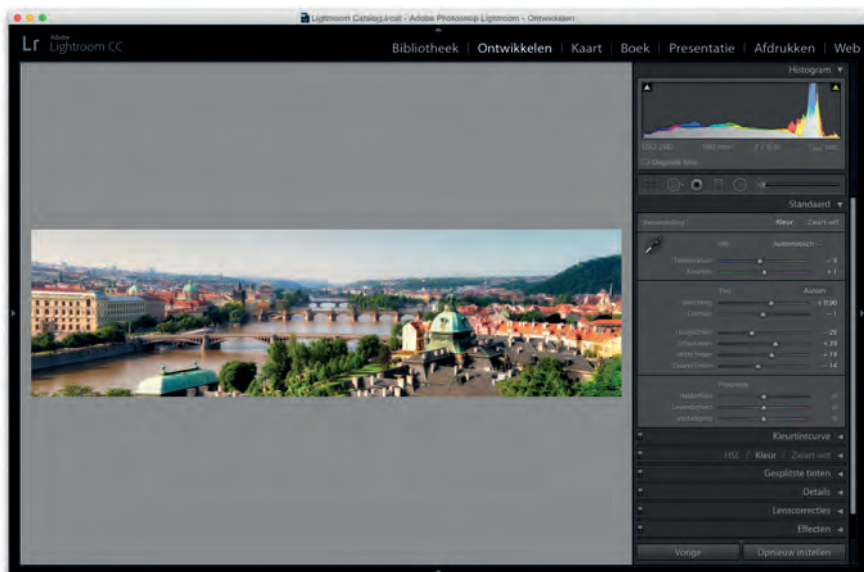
Lightroom Catalog.lrcat - Adobe Photoshop Lightroom - Ontwikkelen

Lr Adobe Lightroom CC

Bibliotheek | Ontwikkelen | Kaart | Boek | Presentatie | Afdrukken | Web

Histogram

ISO 200 | 180 mm | f / 8,0 | 1/60 sec

Oorspronkelijke foto

Standaard

Behandeling: Kleur Zwart-wit

WB: Automatisch

Temperatuur − 9
Kleurtint + 1

Toon Auto

Belichting + 0,90
Contrast − 1

Hoge lichten − 29
Schaduwen + 39
Witte tinten + 19
Zwarte tinten − 14

Presence

Helderheid 0
Levendigheid 0
Verzadiging 0

Kleurtintcurve

HSL / Kleur / Zwart-wit

Gesplitste tinten

Details

Lenscorrecties

Effecten

Vorige | Opnieuw instellen